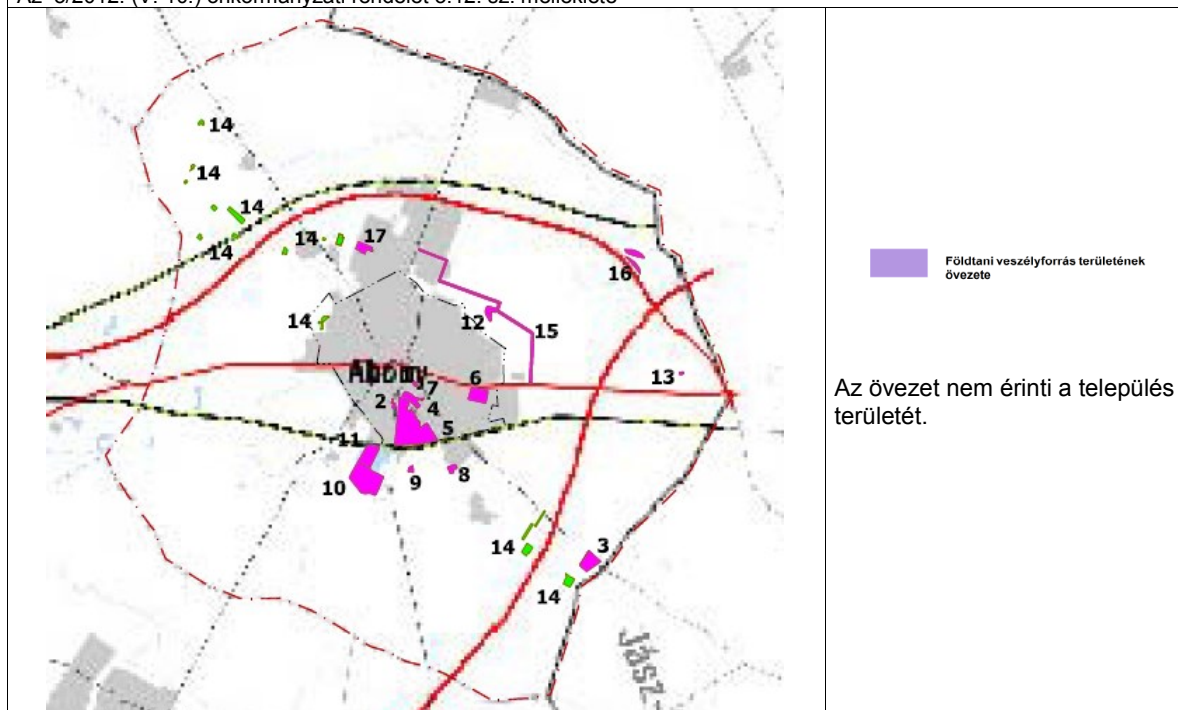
Az 8/2012. (V. 10.) önkormányzati rendelet 8.12. sz. melléklete

14
14
14
14
14
17
16
14
12
15
Abony
13
7
6
2
4
5
11
10
9
8
14
3
14
Jász

Földtani veszélyforrás területének övezete

Az övezet nem érinti a település területét.